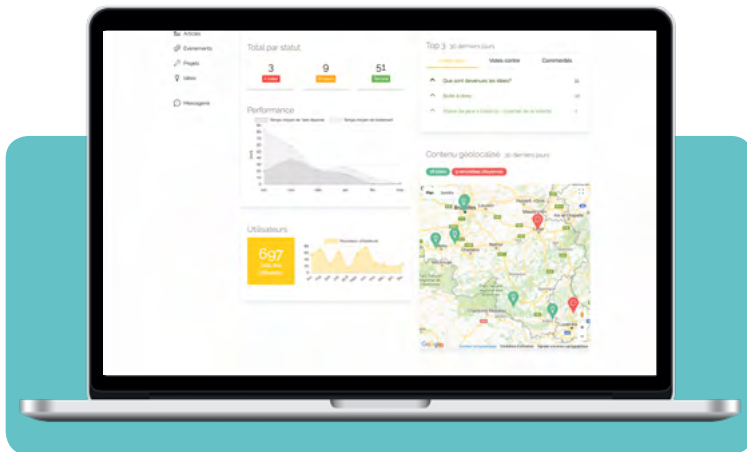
Articles
Evenements
Projets
Idées
Messagerie

Total par statut
3
9
51

Performance

Utilisateurs
697

Top 3 30 derniers jours
Votes contre
Commentés
Que sont devenues vos idées?
Boîte à dons

Contenu géolocalisé 30 derniers jours

Google